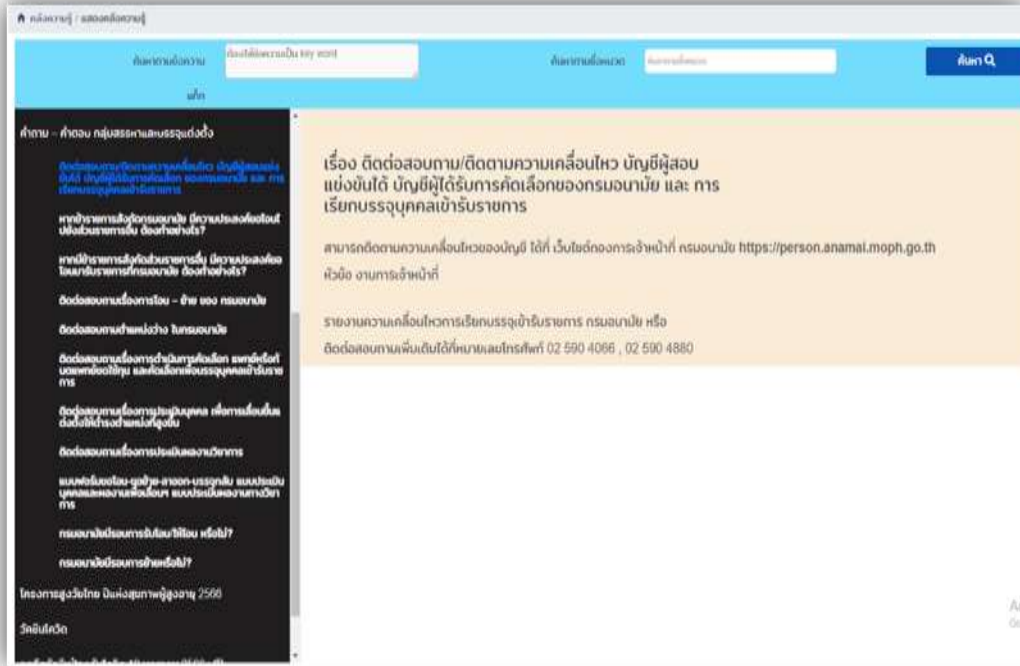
คลังความรู้ / แสดงคลังความรู้

ค้นหาจากข้อความ

ค้นหาจากชื่อหมวด

ค้นหา

คำถาม – คำตอบ กลุ่มสรรหาและบรรจุแต่งตั้ง

ติดต่อสอบถาม/ติดตามความเคลื่อนไหว บัญชีผู้สอบแข่งขันได้ บัญชีผู้ได้รับการคัดเลือก ของกรมอนามัย และ การเรียกบรรจุบุคคลเข้ารับราชการ

หากข้าราชการสังกัดกรมอนามัย มีความประสงค์ขอโอนย้ายไปส่วนราชการอื่น ต้องทำอย่างไร?

หากข้าราชการสังกัดส่วนราชการอื่น มีความประสงค์ขอโอนมารับราชการที่กรมอนามัย ต้องทำอย่างไร?

ติดต่อสอบถามเรื่องการโอน – ย้าย ของ กรมอนามัย

ติดต่อสอบถามตำแหน่งว่าง ในกรมอนามัย

ติดต่อสอบถามเรื่องการดำเนินการคัดเลือก แพทย์หรือทันตแพทย์ขอใช้ทุน และคัดเลือกเพื่อบรรจุบุคคลเข้ารับราชการ

ติดต่อสอบถามเรื่องการประเมินบุคคล เพื่อการเลื่อนขึ้นแต่งตั้งให้ดำรงตำแหน่งที่สูงขึ้น

ติดต่อสอบถามเรื่องการประเมินผลงานวิชาการ

แบบฟอร์มขอโอน-ขอย้าย-ลาออก-บรรจุกลับ แบบประเมินบุคคลและผลงานเพื่อเลื่อนฯ แบบประเมินผลงานทางวิชาการ

กรมอนามัยมีรอบการรับโอน/ให้โอน หรือไม่?

กรมอนามัยมีรอบการย้ายหรือไม่?

โครงการสูงวัยไทย มีแห่งสุขภาพผู้สูงอายุ 2566

วัคซีนโควิด

เรื่อง ติดต่อสอบถาม/ติดตามความเคลื่อนไหว บัญชีผู้สอบแข่งขันได้ บัญชีผู้ได้รับการคัดเลือกของกรมอนามัย และ การเรียกบรรจุบุคคลเข้ารับราชการ

สามารถติดตามความเคลื่อนไหวของบัญชี ได้ที่ เว็บไซต์กองการเจ้าหน้าที่ กรมอนามัย https://person.anamai.moph.go.th หัวข้อ งานการเจ้าหน้าที่

รายงานความเคลื่อนไหวการเรียกบรรจุเข้ารับราชการ กรมอนามัย หรือ

ติดต่อสอบถามเพิ่มเติมได้ที่หมายเลขโทรศัพท์ 02 590 4066 , 02 590 4880